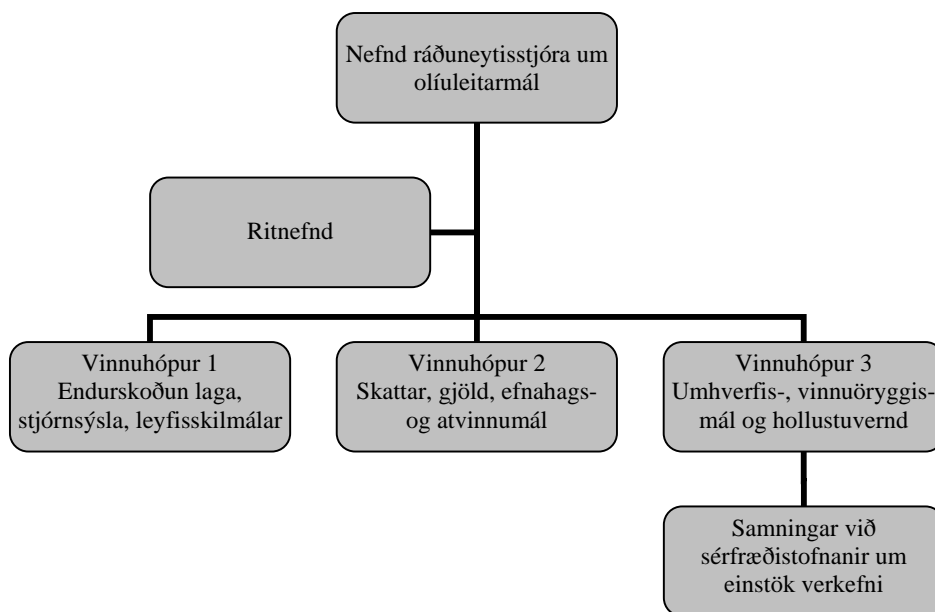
Nefnd ráðuneytisstjóra um olíuleitarmál

Ritnefnd

Vinnuhópur 1
Endurskoðun laga, stjórnsýsla, leyfisskilmálar

Vinnuhópur 2
Skattar, gjöld, efnahags- og atvinnumál

Vinnuhópur 3
Umhverfis-, vinnuöryggismál og hollustuvernd

Samningar við sérfræðistofnanir um einstök verkefni